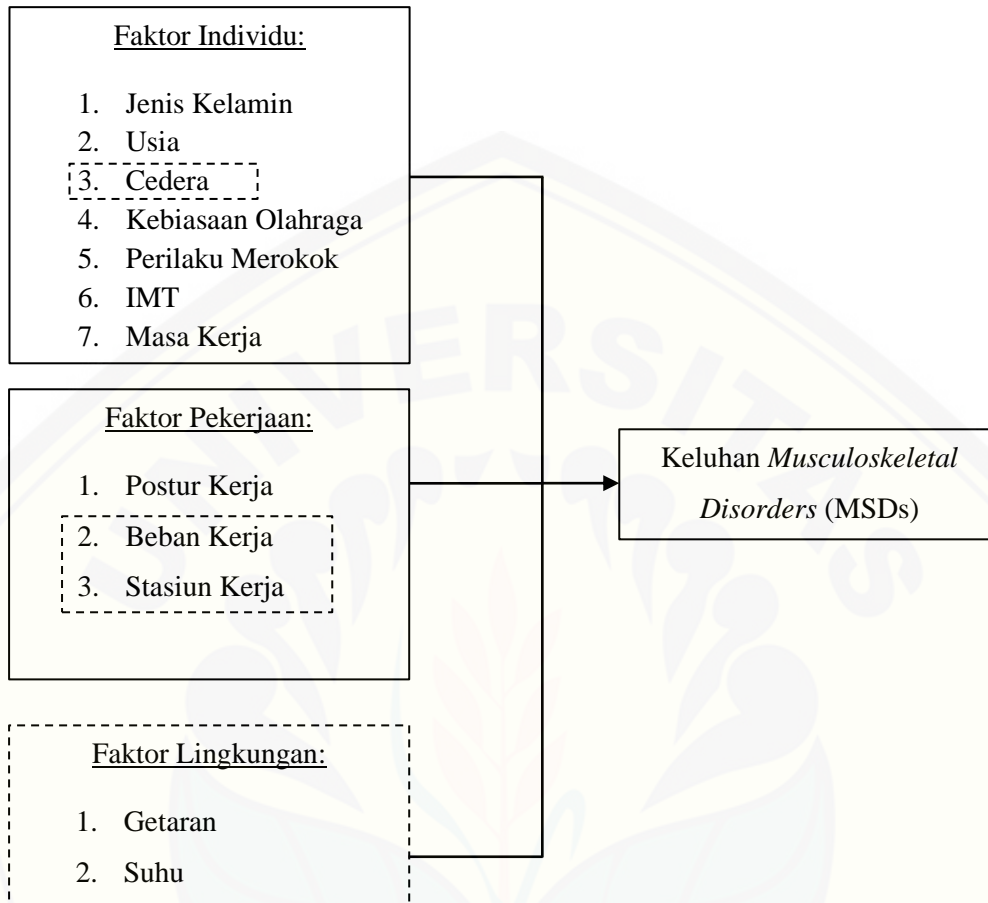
Faktor Individu:

1. Jenis Kelamin
2. Usia
3. Cedera
4. Kebiasaan Olahraga
5. Perilaku Merokok
6. IMT
7. Masa Kerja

Faktor Pekerjaan:

1. Postur Kerja
2. Beban Kerja
3. Stasiun Kerja

Faktor Lingkungan:

1. Getaran
2. Suhu

Keluhan *Musculoskeletal Disorders* (MSDs)